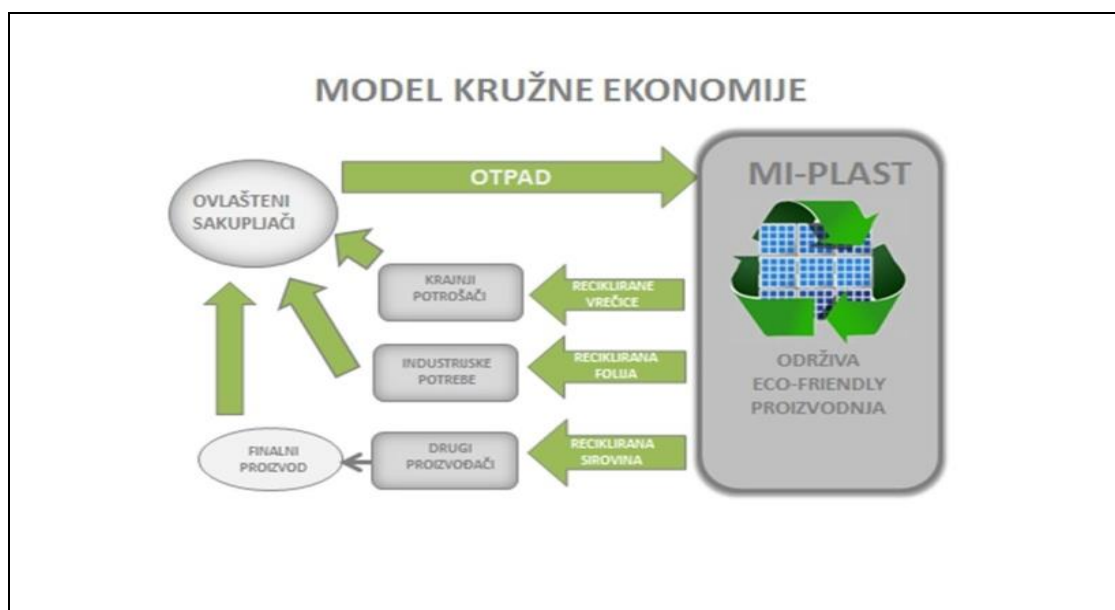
MODEL KRUŽNE EKONOMIJE

OVLAŠTENI SAKUPLJAČI

OTPAD

MI-PLAST

KRAJNJI POTROŠAČI

RECIKLIRANE VREĆICE

INDUSTRIJSKE POTREBE

RECIKLIRANA FOLIJA

ODRŽIVA ECO-FRIENDLY PROIZVODNJA

FINALNI PROIZVOD

DRUGI PROIZVOĐAČI

RECIKLIRANA SIROVINA